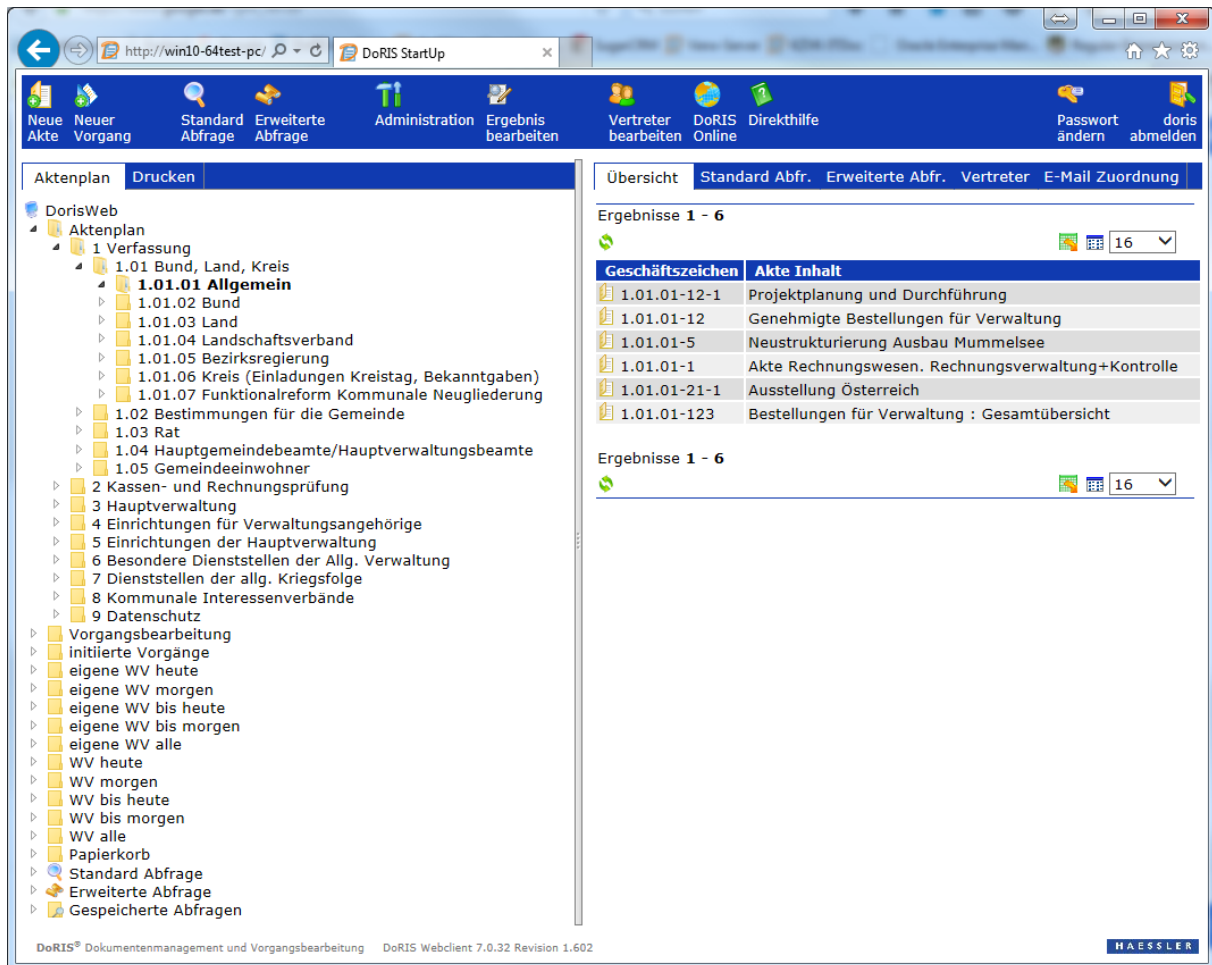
http://win10-64test-pc/
DoRIS StartUp

Neue Akte | Neuer Vorgang | Standard Abfrage | Erweiterte Abfrage | Administration | Ergebnis bearbeiten | Vertreter bearbeiten | DoRIS Online | Direkthilfe | Passwort ändern | doris abmelden

Aktenplan | Drucken

DorisWeb
Aktenplan
1 Verfassung
1.01 Bund, Land, Kreis
1.01.01 Allgemein
1.01.02 Bund
1.01.03 Land
1.01.04 Landschaftsverband
1.01.05 Bezirksregierung
1.01.06 Kreis (Einladungen Kreistag, Bekanntgaben)
1.01.07 Funktionalreform Kommunale Neugliederung
1.02 Bestimmungen für die Gemeinde
1.03 Rat
1.04 Hauptgemeindebeamte/Hauptverwaltungsbeamte
1.05 Gemeindeeinwohner
2 Kassen- und Rechnungsprüfung
3 Hauptverwaltung
4 Einrichtungen für Verwaltungsangehörige
5 Einrichtungen der Hauptverwaltung
6 Besondere Dienststellen der Allg. Verwaltung
7 Dienststellen der allg. Kriegsfolge
8 Kommunale Interessenverbände
9 Datenschutz
Vorgangsbearbeitung
initiierte Vorgänge
eigene WV heute
eigene WV morgen
eigene WV bis heute
eigene WV bis morgen
eigene WV alle
WV heute
WV morgen
WV bis heute
WV bis morgen
WV alle
Papierkorb
Standard Abfrage
Erweiterte Abfrage
Gespeicherte Abfragen

Übersicht | Standard Abfr. | Erweiterte Abfr. | Vertreter | E-Mail Zuordnung

Ergebnisse 1 - 6
16

| Geschäftszeichen | Akte Inhalt |
|---|---|
| 1.01.01-12-1 | Projektplanung und Durchführung |
| 1.01.01-12 | Genehmigte Bestellungen für Verwaltung |
| 1.01.01-5 | Neustrukturierung Ausbau Mummelsee |
| 1.01.01-1 | Akte Rechnungswesen. Rechnungsverwaltung+Kontrolle |
| 1.01.01-21-1 | Ausstellung Österreich |
| 1.01.01-123 | Bestellungen für Verwaltung : Gesamtübersicht |

Ergebnisse 1 - 6
16

DoRIS® Dokumentenmanagement und Vorgangsbearbeitung DoRIS Webclient 7.0.32 Revision 1.602
HAESSLER